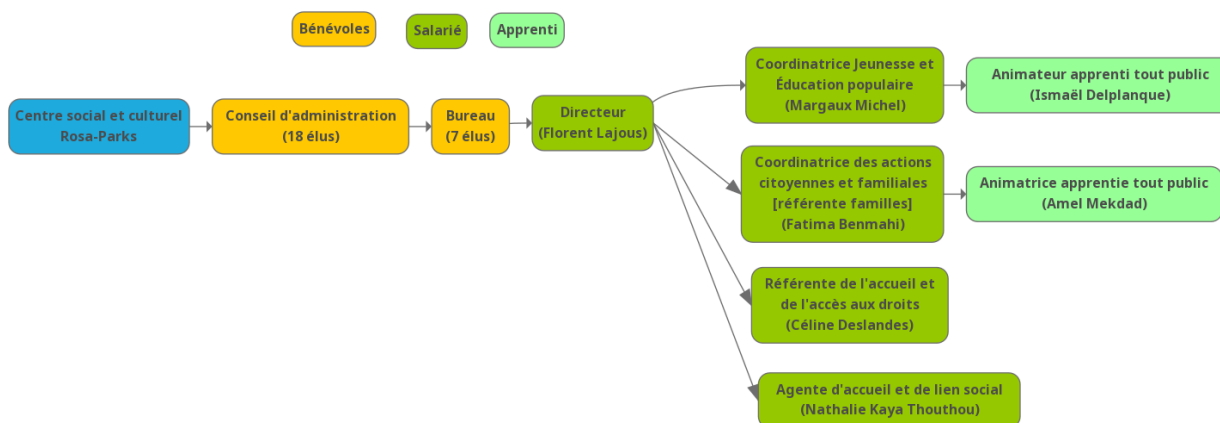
Bénévoles

Salarié

Apprenti

Centre social et culturel Rosa-Parks

Conseil d'administration (18 élus)

Bureau (7 élus)

Directeur (Florent Lajous)

Coordinatrice Jeunesse et Éducation populaire (Margaux Michel)

Animateur apprenti tout public (Ismaël Delplanque)

Coordinatrice des actions citoyennes et familiales [référente familles] (Fatima Benmahi)

Animatrice apprentie tout public (Amel Mekdad)

Référente de l'accueil et de l'accès aux droits (Céline Deslandes)

Agente d'accueil et de lien social (Nathalie Kaya Thouthou)